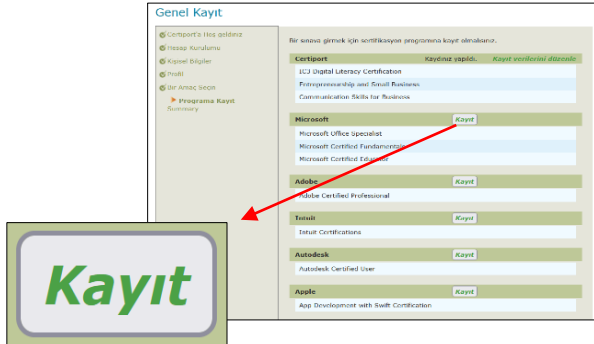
Genel Kayıt

Certiport'a Hoş geldiniz
Hesap Kurulumu
Kişisel Bilgiler
Profil
Bir Amaç Seçin
Programa Kayıt
Summary

Bir sınava girmek için sertifikasyon programına kayıt olmalısınız.

Certiport
Kaydınız yapıldı.
Kayıt verilerini düzenle
IC3 Digital Literacy Certification
Entrepreneurship and Small Business
Communication Skills for Business

Microsoft
Kayıt
Microsoft Office Specialist
Microsoft Certified Fundamentals
Microsoft Certified Educator

Adobe
Kayıt
Adobe Certified Professional

Intuit
Kayıt
Intuit Certifications

Autodesk
Kayıt
Autodesk Certified User

Apple
Kayıt
App Development with Swift Certification

Kayıt